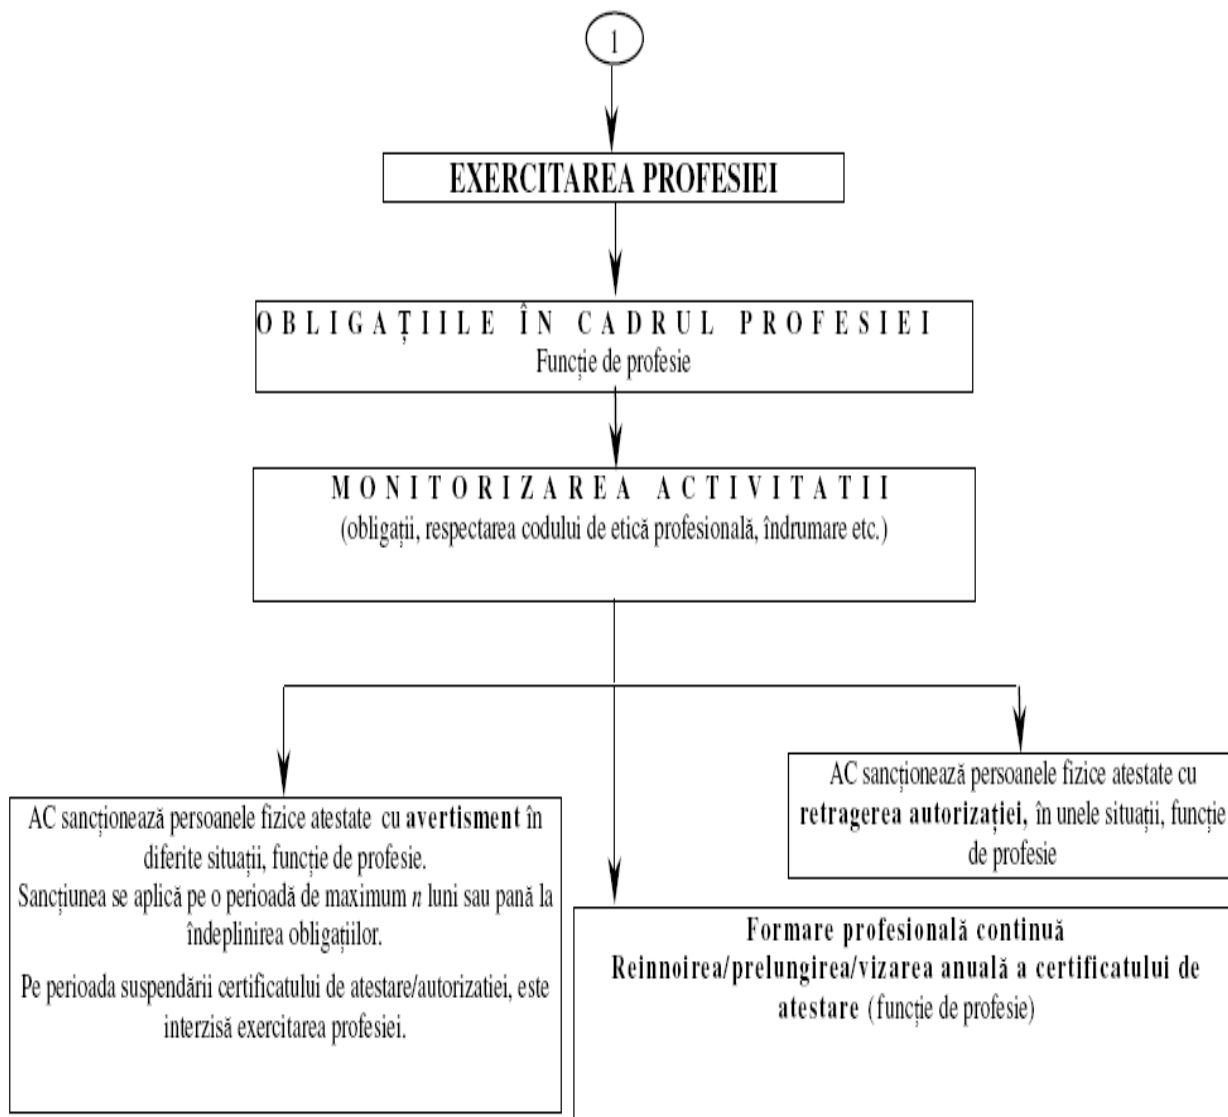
1

EXERCITAREA PROFESIEI

OBLIGAȚIILE ÎN CADRUL PROFESIEI
Funcție de profesie

MONITORIZAREA ACTIVITATII
(obligații, respectarea codului de etică profesională, îndrumare etc.)

AC sancționează persoanele fizice atestate cu retragerea autorizației, în unele situații, funcție de profesie

AC sancționează persoanele fizice atestate cu avertisment în diferite situații, funcție de profesie.
Sancțiunea se aplică pe o perioadă de maximum $n$ luni sau pană la îndeplinirea obligațiilor.

Pe perioada suspendării certificatului de atestare/autorizatiei, este interzisă exercitarea profesiei.

Formare profesională continuă
Reinnoirea/prelungirea/vizarea anuală a certificatului de atestare (funcție de profesie)